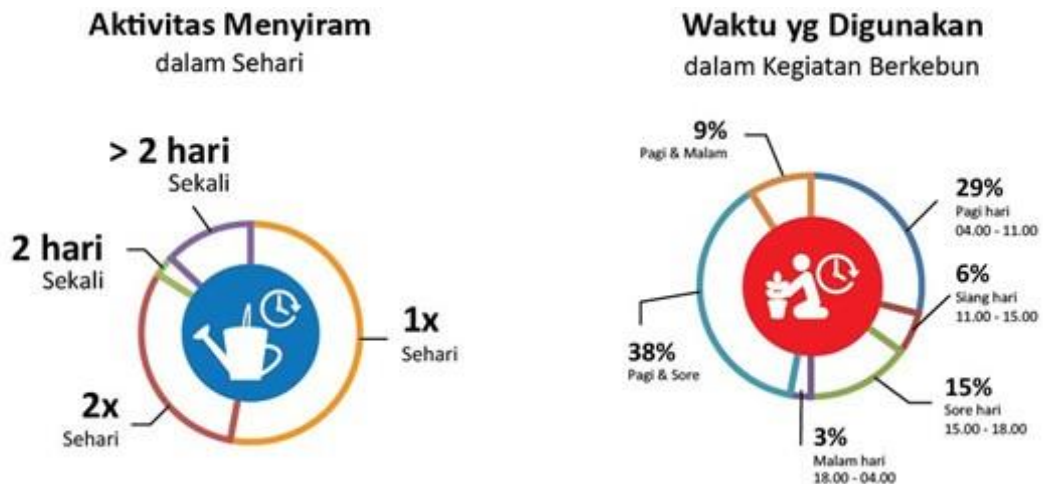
Aktivitas Menyiram
dalam Sehari

> 2 hari
Sekali

2 hari
Sekali

1x
Sehari

2x
Sehari

Waktu yg Digunakan
dalam Kegiatan Berkebun

9%
Pagi & Malam

29%
Pagi hari
04.00 - 11.00

6%
Siang hari
11.00 - 15.00

38%
Pagi & Sore

15%
Sore hari
15.00 - 18.00

3%
Malam hari
18.00 - 04.00